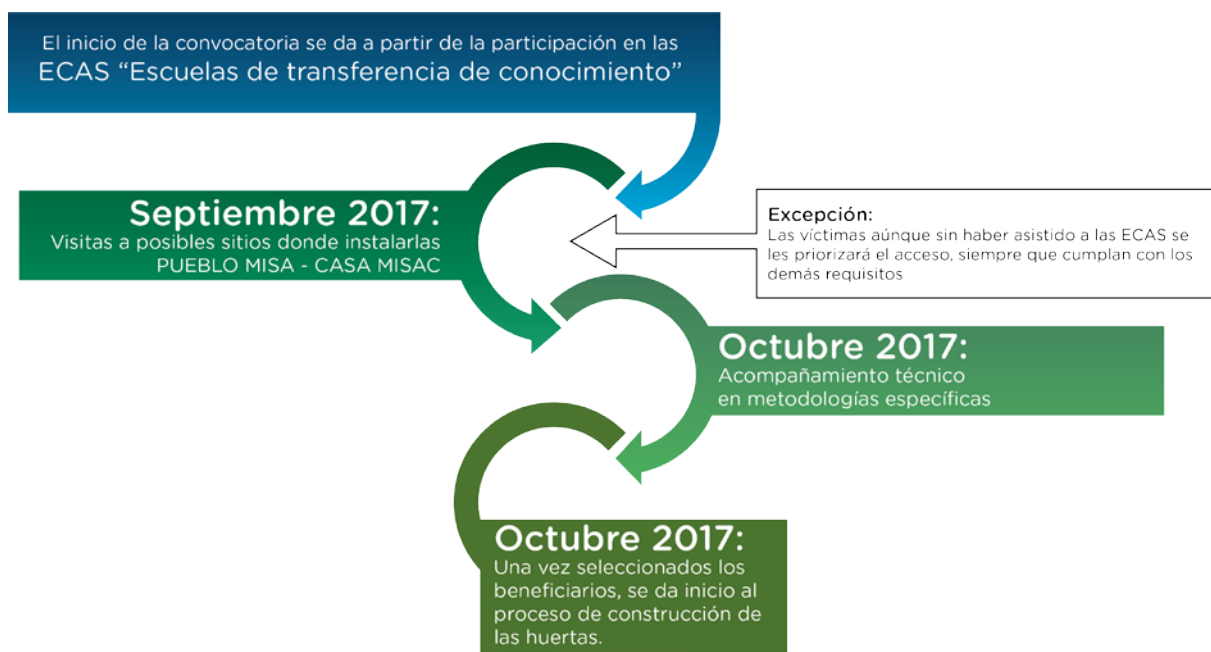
El inicio de la convocatoria se da a partir de la participación en las ECAS "Escuelas de transferencia de conocimiento"

Septiembre 2017:
Visitas a posibles sitios donde instalarlas
PUEBLO MISA - CASA MISAC

Excepción:
Las víctimas aúnque sin haber asistido a las ECAS se les priorizará el acceso, siempre que cumplan con los demás requisitos

Octubre 2017:
Acompañamiento técnico en metodologías específicas

Octubre 2017:
Una vez seleccionados los beneficiarios, se da inicio al proceso de construcción de las huertas.